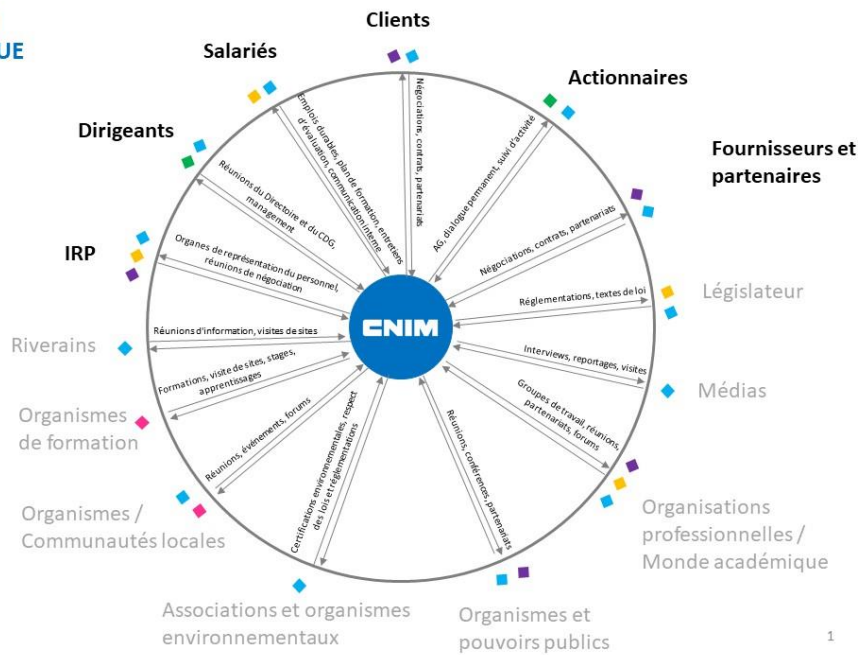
UE

Clients

Salariés

Actionnaires

Dirigeants

Fournisseurs et partenaires

IRP

Législateur

Riverains

Médias

Organismes de formation

Organismes / Communautés locales

Organisations professionnelles / Monde académique

Associations et organismes environnementaux

Organismes et pouvoirs publics

CNIM

Négociations, contrats, partenariats

Emplois durables, plan de formation, entretiens d'évaluation, communication interne

AG, dialogue permanent, suivi d'activité

Réunions du Directoire et du CDG, management

Négociations, contrats, partenariats

Organes de représentation du personnel, réunions de négociation

Réglementations, textes de loi

Réunions d'information, visites de sites

Interviews, reportages, visites

Formations, visite de sites, stages, apprentissages

Groupes de travail, réunions, partenariats, forums

Réunions, événements, forums

Certifications environnementales, respect des lois et réglementations

Réunions, conférences, partenariats

1